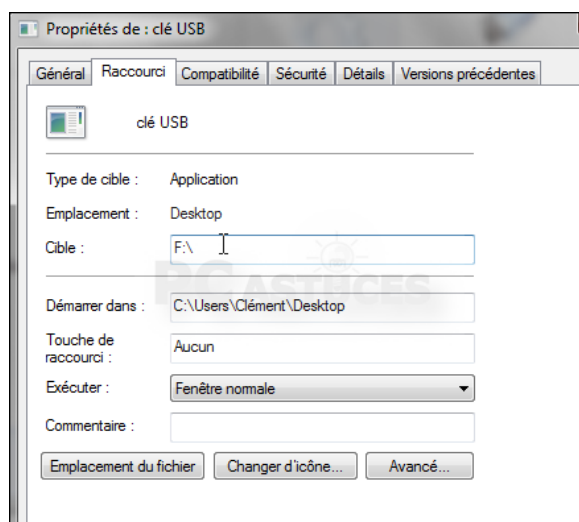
Propriétés de : clé USB

Général | Raccourci | Compatibilité | Sécurité | Détails | Versions précédentes

clé USB

Type de cible : Application

Emplacement : Desktop

Cible : F:\

PC ASTUCES

Démarrer dans : C:\Users\Clément\Desktop

Touche de raccourci : Aucun

Exécuter : Fenêtre normale

Commentaire :

Emplacement du fichier | Changer d'icône... | Avancé...